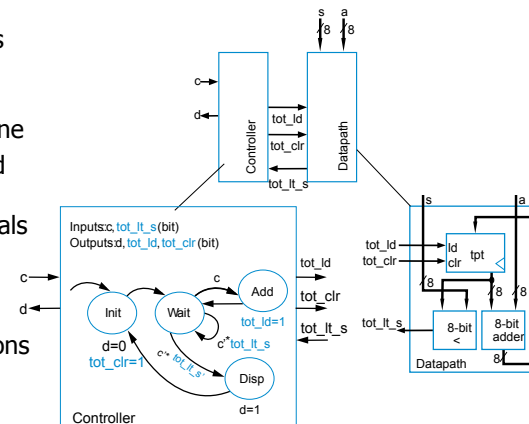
s
ne
d
als
ons

s a
8 8
c
d
tot_ld
tot_clr
tot_lt_s
Controller
Datapath

Inputs:c, tot_lt_s (bit)
Outputs:d, tot_ld, tot_clr (bit)
c
d
Init
Wait
Add
Disp
c
d=0
tot_clr=1
tot_ld=1
c'*tot_lt_s
c'*tot_lt_s'
d=1
Controller
tot_ld
tot_clr
tot_lt_s

s
a
tot_ld
tot_clr
ld
clr
tpt
8
8
8
tot_lt_s
8-bit
<
8-bit
adder
8
Datapath